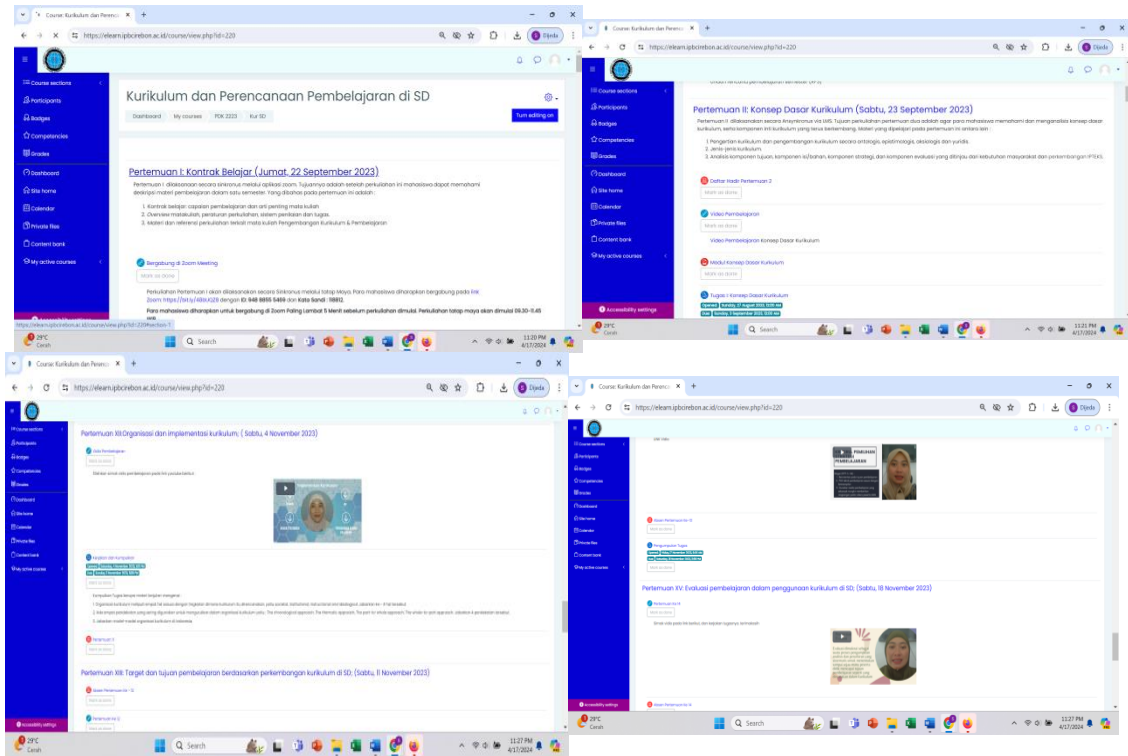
Course: Kurikulum dan Perenc ×
https://elearn.ipbcirebon.ac.id/course/view.php?id=220
Course sections
Participants
Badges
Competencies
Grades
Dashboard
Site home
Calendar
Private files
Content bank
My active courses

Kurikulum dan Perencanaan Pembelajaran di SD
Dashboard My courses PDK 2323 Kur SD
Turn editing on

Pertemuan I: Kontrak Belajar (Jumat, 22 September 2023)
Pertemuan I dilaksanakan secara sinkronus melalui aplikasi zoom. Tujuannya adalah setelah perkuliahan ini mahasiswa dapat memahami deskripsi materi pembelajaran dalam satu semester. Yang dibahas pada pertemuan ini adalah :

1. Kontrak belajar: capaian pembelajaran dan arti penting mata kuliah
2. Overview matakuliah, peraturan perkuliahan, sistem penilaian dan tugas
3. Materi dan referensi perkuliahan terkait mata kuliah Pengembangan Kurikulum & Pembelajaran

Bergabung di Zoom Meeting
Mark as done
Perkuliahan Pertemuan I akan dilaksanakan secara Sinkronus melalui tatap Maya. Para mahasiswa diharapkan bergabung pada link Zoom: https://bit.ly/48bUQ26 dengan ID: 948 8855 5469 dan Kata Sandi : 16812.
Para mahasiswa diharapkan untuk bergabung di Zoom Paling Lambat 5 Menit sebelum perkuliahan dimulai. Perkuliahan tatap maya akan dimulai 09.30-11.45
https://elearn.ipbcirebon.ac.id/course/view.php?id=220#section-1
29°C Cerah
Search
11:20 PM 4/17/2024

Course: Kurikulum dan Perenc ×
https://elearn.ipbcirebon.ac.id/course/view.php?id=220
Djeda
Pertemuan II: Konsep Dasar Kurikulum (Sabtu, 23 September 2023)
Pertemuan II dilaksanakan secara Ansynkronus via LMS. Tujuan perkuliahan pertemuan dua adalah agar para mahasiswa memahami dan menganalisis konsep dasar kurikulum, serta komponen inti kurikulum yang terus berkembang. Materi yang dipelajari pada pertemuan ini antara lain :
1. Pengertian kurikulum dan pengembangan kurikulum secara ontologis, epistimologis, aksiologis dan yuridis.
2. Jenis-jenis kurikulum.
3. Analisis komponen tujuan, komponen isi/bahan, komponen strategi, dan komponen evaluasi yang ditinjau dari kebutuhan masyarakat dan perkembangan IPTEKS.
Daftar Hadir Pertemuan 2
Mark as done
Video Pembelajaran
Mark as done
Video Pembelajaran Konsep Dasar Kurikulum
Modul Konsep Dasar Kurikulum
Mark as done
Tugas I: Konsep Dasar Kurikulum
Accessibility settings
29°C Cerah
Search
11:21 PM 4/17/2024

Course: Kurikulum dan Perenc ×
https://elearn.ipbcirebon.ac.id/course/view.php?id=220
Djeda
Pertemuan XII:Organisasi dan implementasi kurikulum; ( Sabtu, 4 November 2023)
Video Pembelajaran
Mark as done
Pertemuan XIII: Target dan tujuan pembelajaran berdasarkan perkembangan kurikulum di SD; (Sabtu, 11 November 2023)
Accessibility settings
29°C Cerah
Search
11:27 PM 4/17/2024

Course: Kurikulum dan Perenc ×
https://elearn.ipbcirebon.ac.id/course/view.php?id=220
Djeda
PENILAIAN PEMBELAJARAN
Mark as done
Pertemuan XV: Evaluasi pembelajaran dalam penggunaan kurikulum di SD; (Sabtu, 18 November 2023)
Mark as done
Accessibility settings
29°C Cerah
Search
11:27 PM 4/17/2024